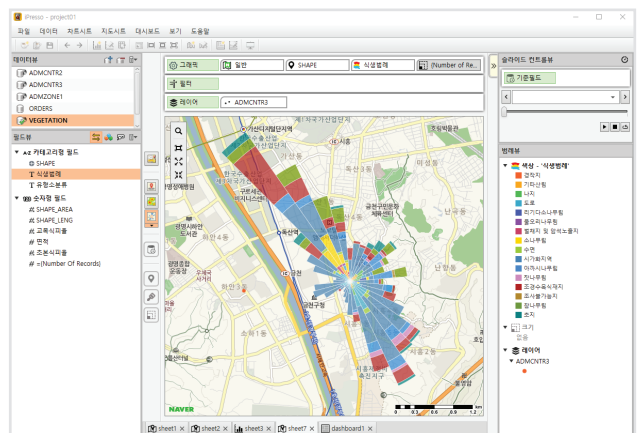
iPresso - project01

파일 데이터 차트시트 지도시트 대시보드 보기 도움말

데이터뷰
ADMCNTR2
ADMCNTR3
ADMZONE1
ORDERS
VEGETATION

필드뷰
A-Z 카테고리형 필드
SHAPE
식생범례
유형소분류
# 숫자형 필드
SHAPE_AREA
SHAPE_LENG
교목식피율
면적
초본식피율
=(Number Of Records)

고해상 | 일반 | SHAPE | 식생범례 | (Number of Re...
필터
레이어 | ADMCNTR3

가산디지털단지역
독산역
금천구청
시흥
NAVER
0 0.3 0.6 0.9 1.2

슬라이드 컨트롤뷰
기준필드

범례뷰
색상 - '식생범례'
경작지
기타산림
나지
도로
리기다소나무림
물오리나무림
벌채지 및 암석노출지
소나무림
수면
시가화지역
아까시나무림
잣나무림
조경수유식재지
조성발기술지
참나무림
초지
크기
없음
레이어
ADMCNTR3

sheet1 | sheet2 | sheet3 | sheet7 | dashboard1